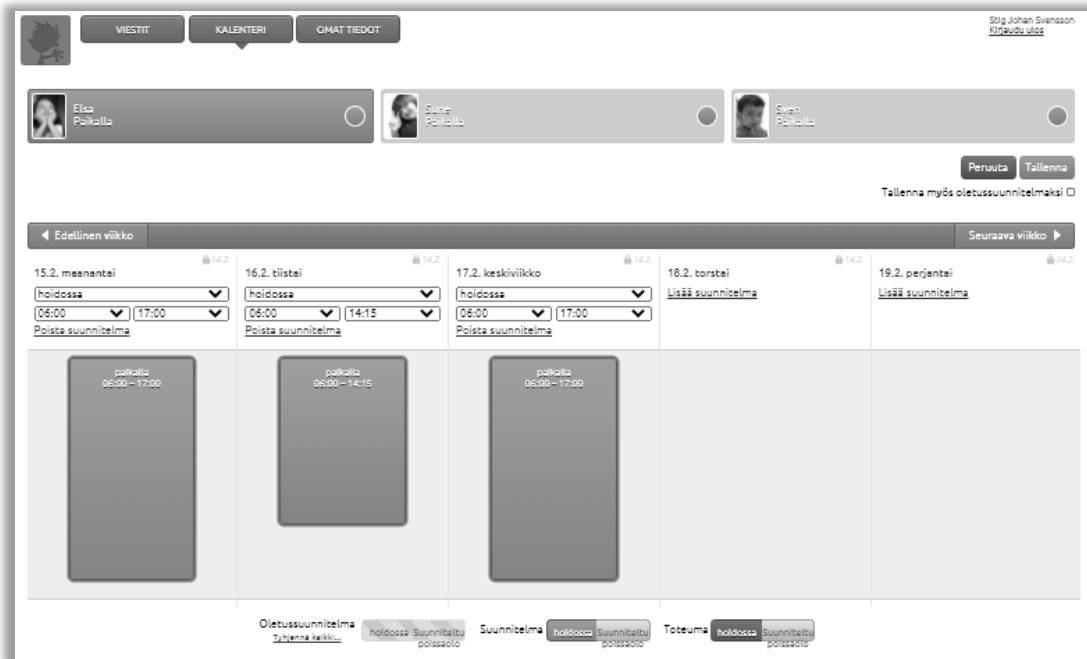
VIESTIT KALENTERI OMAT TIEDOT

Stig Johan Svensson
Kirjaudu ulos

Elsa
Paikalla

Sune
Paikalla

Sven
Paikalla

Peruuta Tallenna

Tallenna myös oletussuunnitelmaksi

◀ Edellinen viikko

Seuraava viikko ▶

14.2.
15.2. maanantai
hoidossa
06:00 17:00
Poista suunnitelma

14.2.
16.2. tiistai
hoidossa
06:00 14:15
Poista suunnitelma

14.2.
17.2. keskiviikko
hoidossa
06:00 17:00
Poista suunnitelma

14.2.
18.2. torstai
Lisää suunnitelma

14.2.
19.2. perjantai
Lisää suunnitelma

paikalla
06:00 – 17:00

paikalla
06:00 – 14:15

paikalla
06:00 – 17:00

Oletussuunnitelma
Tyhjennä kaikki...
hoidossa Suunniteltu poissaolo

Suunnitelma hoidossa Suunniteltu poissaolo

Toteuma hoidossa Suunniteltu poissaolo